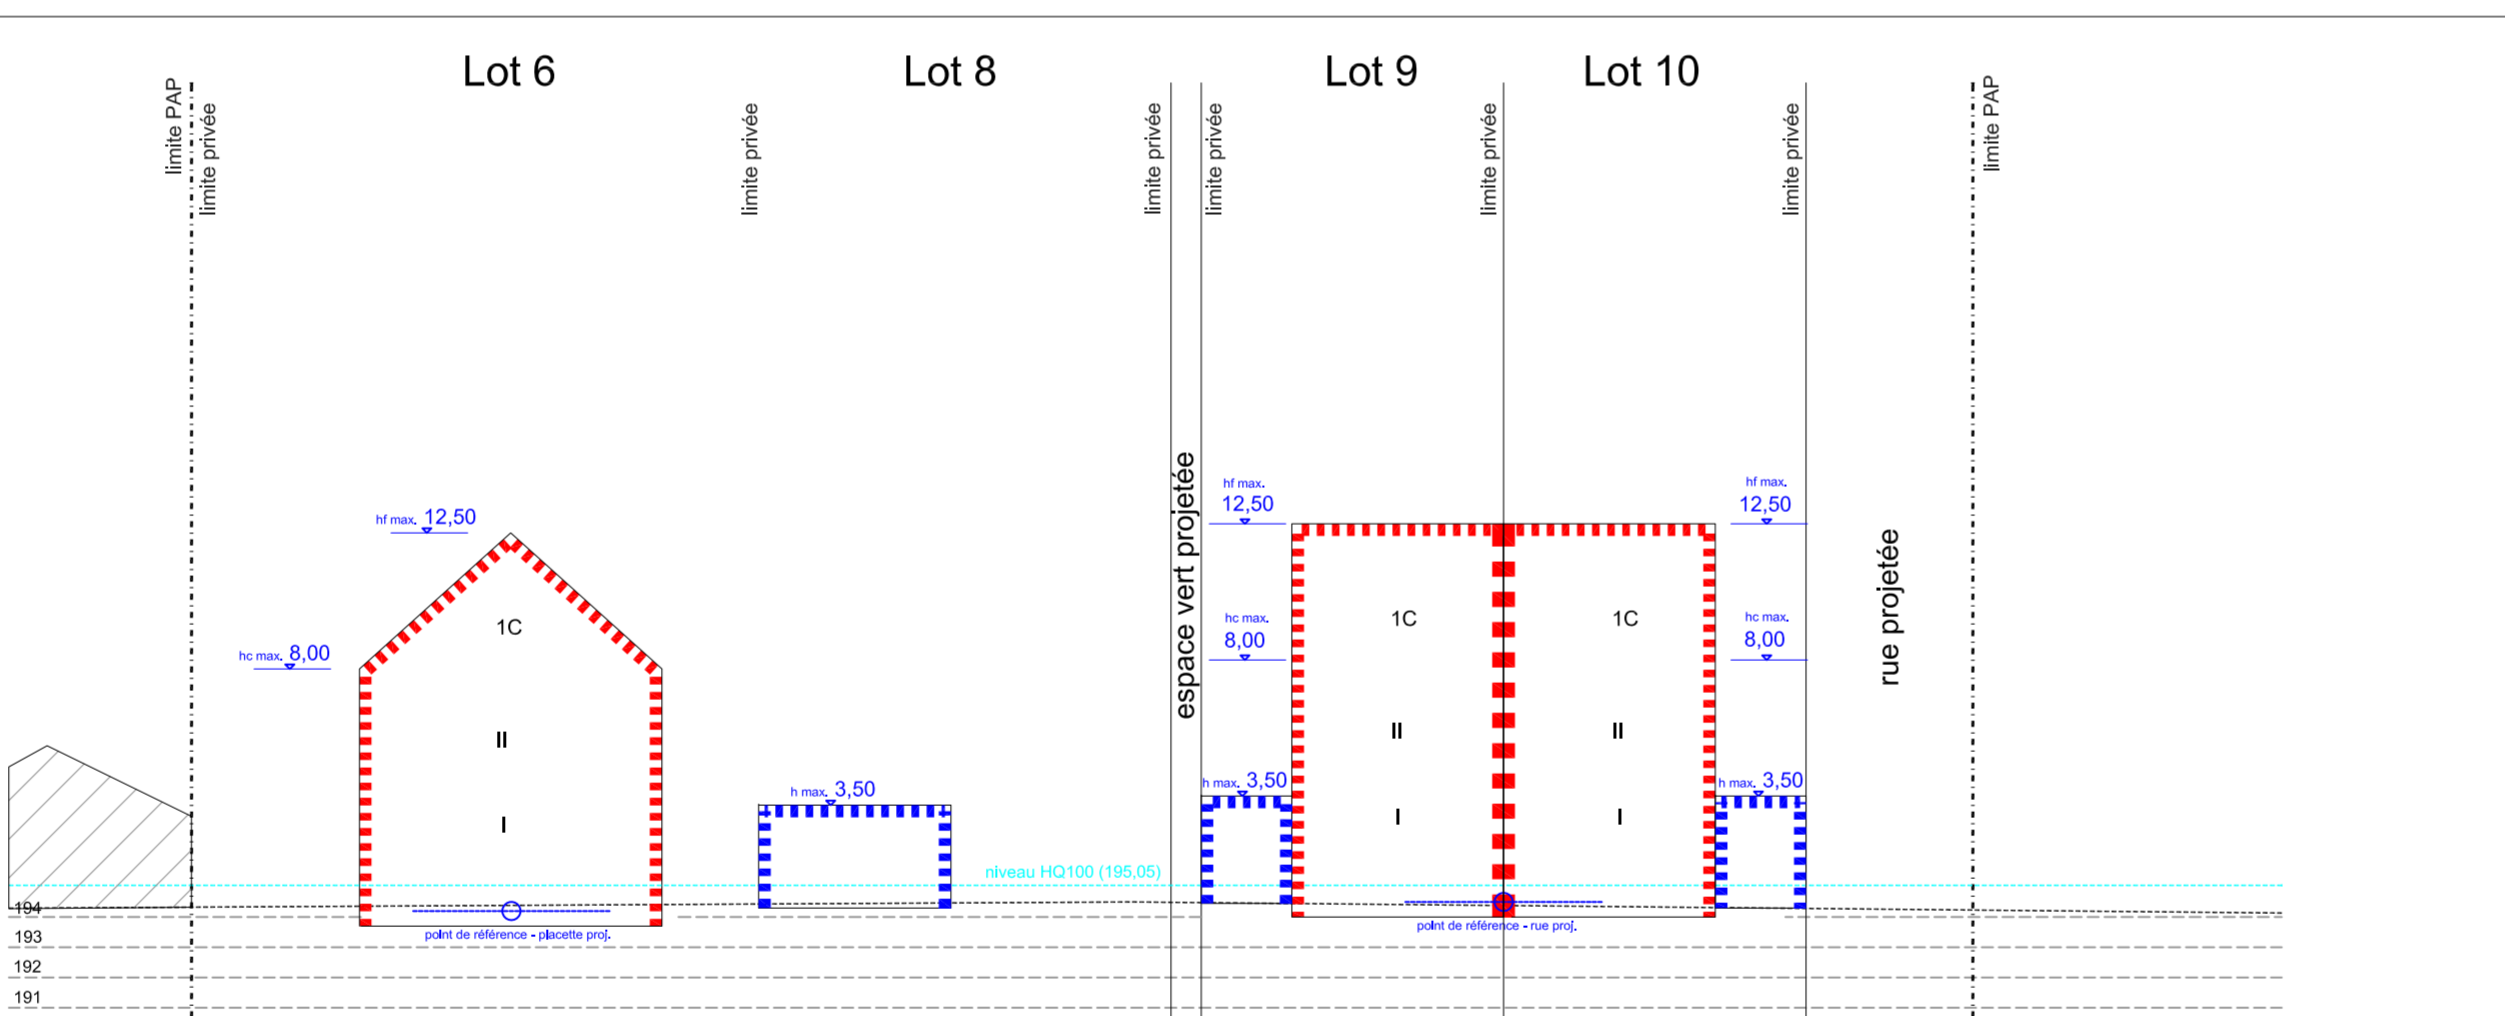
Lot 6

Lot 8

Lot 9

Lot 10

limite PAP

limite privée

limite privée

limite privée

limite privée

limite privée

limite privée

limite PAP

hf max. 12,50

hc max. 8,00

1C

II

I

h max. 3,50

espace vert projetée

hf max. 12,50

hc max. 8,00

h max. 3,50

1C

II

I

1C

II

I

hf max. 12,50

hc max. 8,00

h max. 3,50

rue projetée

niveau HQ100 (195,05)

194

193

192

191

point de référence - placette proj.

point de référence - rue proj.